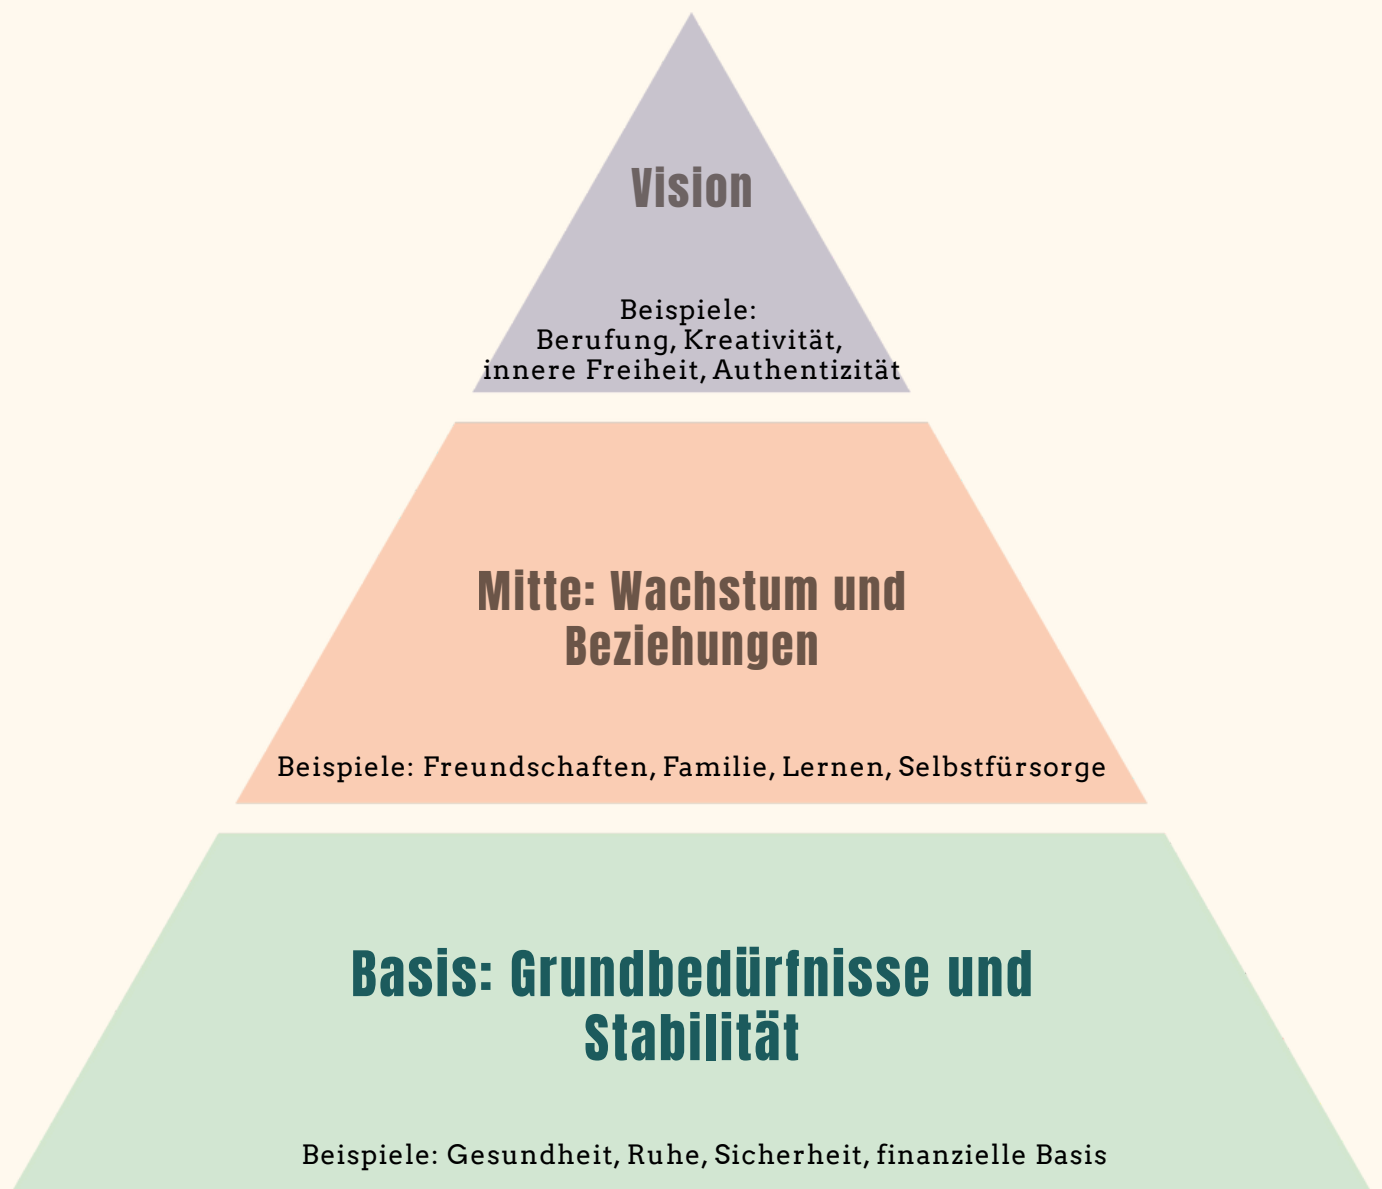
Vision

Beispiele:
Berufung, Kreativität,
innere Freiheit, Authentizität

Mitte: Wachstum und Beziehungen

Beispiele: Freundschaften, Familie, Lernen, Selbstfürsorge

Basis: Grundbedürfnisse und Stabilität

Beispiele: Gesundheit, Ruhe, Sicherheit, finanzielle Basis